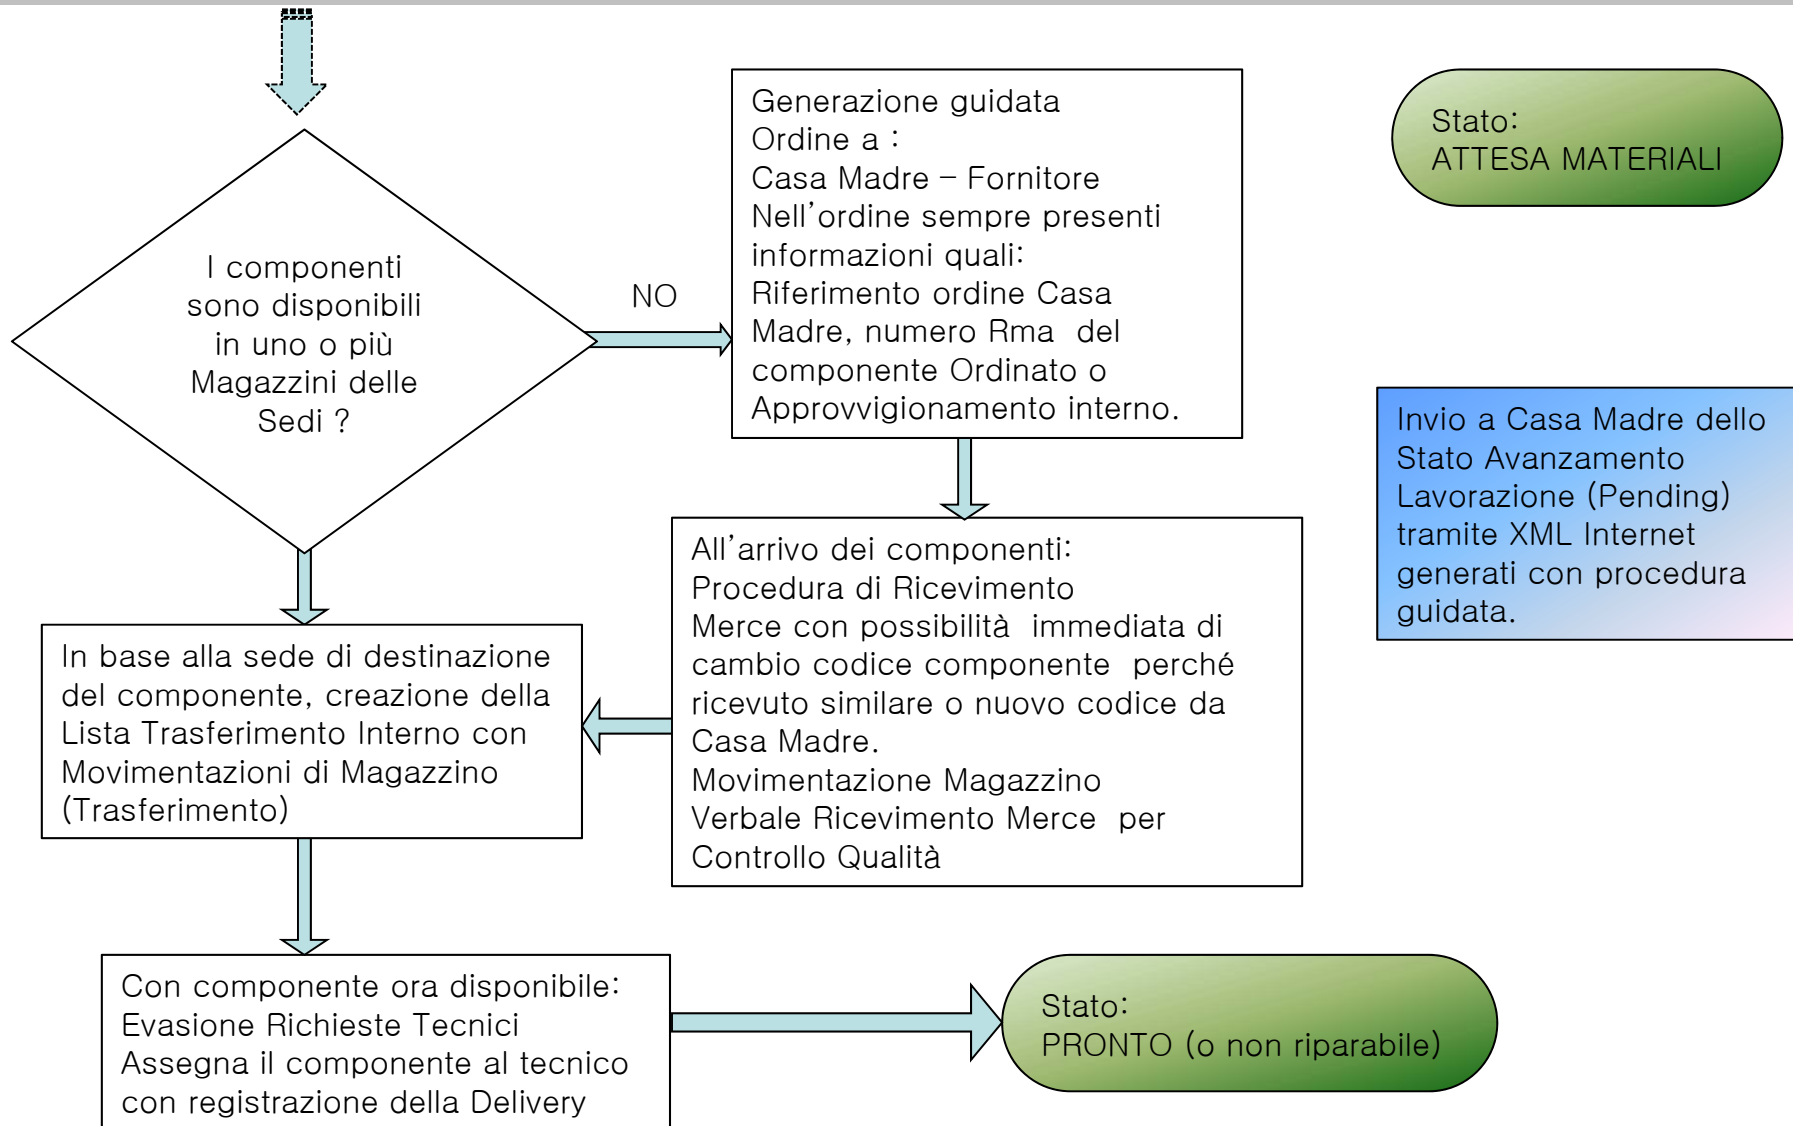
I componenti sono disponibili in uno o più Magazzini delle Sedi ?

NO

Generazione guidata
Ordine a :
Casa Madre – Fornitore
Nell’ordine sempre presenti informazioni quali:
Riferimento ordine Casa Madre, numero Rma del componente Ordinato o Approvvigionamento interno.

Stato:
ATTESA MATERIALI

Invio a Casa Madre dello Stato Avanzamento Lavorazione (Pending) tramite XML Internet generati con procedura guidata.

All’arrivo dei componenti:
Procedura di Ricevimento Merce con possibilità immediata di cambio codice componente perché ricevuto similare o nuovo codice da Casa Madre.
Movimentazione Magazzino
Verbale Ricevimento Merce per Controllo Qualità

In base alla sede di destinazione del componente, creazione della Lista Trasferimento Interno con Movimentazioni di Magazzino (Trasferimento)

Con componente ora disponibile:
Evasione Richieste Tecnici
Assegna il componente al tecnico con registrazione della Delivery

Stato:
PRONTO (o non riparabile)